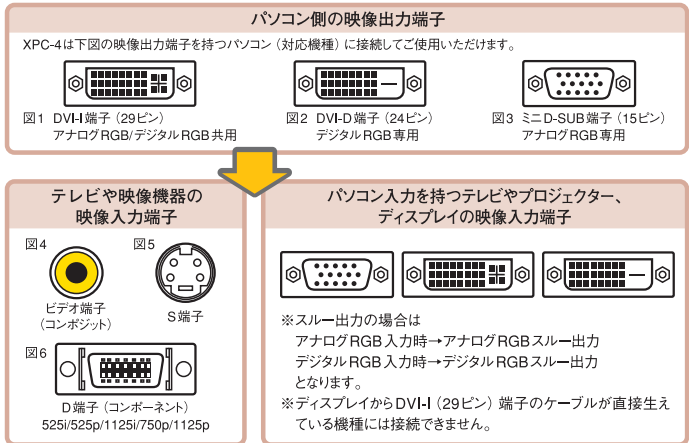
パソコン側の映像出力端子

XPC-4は下図の映像出力端子を持つパソコン（対応機種）に接続してご使用いただけます。

図1 DVI-I端子（29ピン）
アナログRGB/デジタルRGB共用

図2 DVI-D端子（24ピン）
デジタルRGB専用

図3 ミニD-SUB端子（15ピン）
アナログRGB専用

テレビや映像機器の
映像入力端子

図4
ビデオ端子
（コンポジット）

図5
S端子

図6
D端子（コンポーネント）
525i/525p/1125i/750p/1125p

パソコン入力を持つテレビやプロジェクター、
ディスプレイの映像入力端子

※スルー出力の場合は
アナログRGB入力時→アナログRGBスルー出力
デジタルRGB入力時→デジタルRGBスルー出力
となります。
※ディスプレイからDVI-I（29ピン）端子のケーブルが直接生えている機種には接続できません。